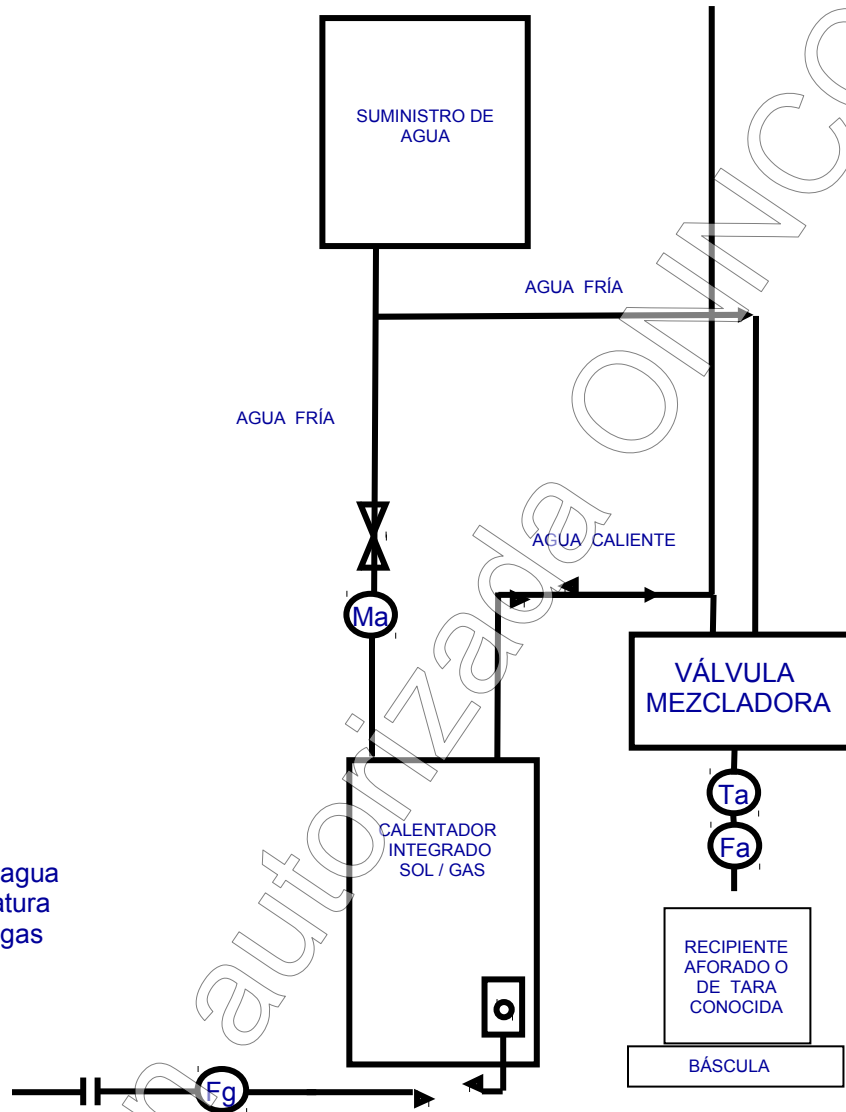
SUMINISTRO DE AGUA

AGUA FRÍA

AGUA FRÍA

AGUA CALIENTE

Ma

VÁLVULA MEZCLADORA

Ta

Fa

CALENTADOR INTEGRADO SOL / GAS

agua
atura
gas

RECIPIENTE AFORADO O DE TARA CONOCIDA

BÁSCULA

Fg

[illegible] autorizada ONNCC